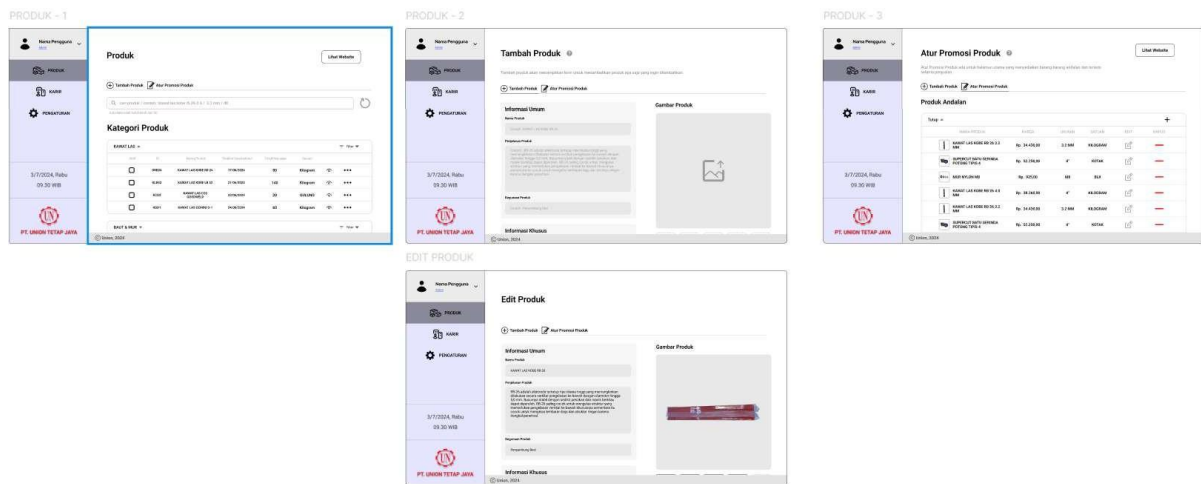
PRODUK - 1

Nama Pengguna

PRODUK

KARIR

PENGATURAN

3/7/2024, Rabu
09.30 WIB

PT. UNION TETAP JAYA

Produk

Lihat Website

Tambah Produk   Atur Promosi Produk

Kategori Produk

KAWAT LAS

BAUT & MUR

© Union, 2024

PRODUK - 2

Nama Pengguna

PRODUK

KARIR

PENGATURAN

3/7/2024, Rabu
09.30 WIB

PT. UNION TETAP JAYA

Tambah Produk

Tambah Produk   Atur Promosi Produk

Informasi Umum

Gambar Produk

Informasi Khusus

© Union, 2024

PRODUK - 3

Nama Pengguna

PRODUK

KARIR

PENGATURAN

3/7/2024, Rabu
09.30 WIB

PT. UNION TETAP JAYA

Atur Promosi Produk

Lihat Website

Tambah Produk   Atur Promosi Produk

Produk Andalan

| | | | | |
|---|---|---|---|---|
| KAWAT LAS KOBE RB 26 3.2 MM | Rp. 34.450,00 | 3.2 MM | KILOGRAM | |
| SUPERCUT BATU GERINDA POTONG TIPIS 4 | Rp. 32.250,00 | 4" | KOTAK | |
| BAUT NYLON M8 | Rp. 309,00 | M8 | BIJI | |
| KAWAT LAS KOBE RB 26 4.0 MM | Rp. 38.360,00 | 4" | KILOGRAM | |
| KAWAT LAS KOBE RB 26 3.2 MM | Rp. 34.450,00 | 3.2 MM | KILOGRAM | |
| SUPERCUT BATU GERINDA POTONG TIPIS 4 | Rp. 32.250,00 | 4" | KOTAK | |

© Union, 2024

EDIT PRODUK

Nama Pengguna

PRODUK

KARIR

PENGATURAN

3/7/2024, Rabu
09.30 WIB

PT. UNION TETAP JAYA

Edit Produk

Tambah Produk   Atur Promosi Produk

Informasi Umum

Gambar Produk

Informasi Khusus

© Union, 2024